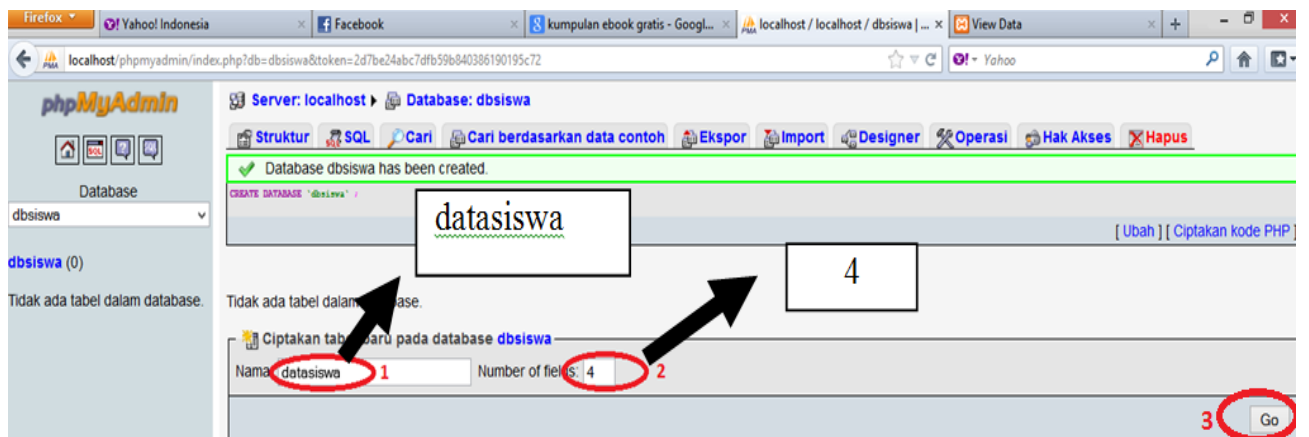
Firefox
Yahoo! Indonesia ×
Facebook ×
kumpulan ebook gratis - Googl... ×
localhost / localhost / dbsiswa | ... ×
View Data ×
+

localhost/phpmyadmin/index.php?db=dbsiswa&token=2d7be24abc7dfb59b840386190195c72
Yahoo

phpMyAdmin

Database
dbsiswa

dbsiswa (0)

Tidak ada tabel dalam database.

Server: localhost ▸ Database: dbsiswa

Struktur | SQL | Cari | Cari berdasarkan data contoh | Ekspor | Import | Designer | Operasi | Hak Akses | Hapus

Database dbsiswa has been created.

CREATE DATABASE `dbsiswa` ;

datasiswa

[ Ubah ] [ Ciptakan kode PHP ]

4

Tidak ada tabel dalam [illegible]base.

Ciptakan tab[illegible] baru pada database dbsiswa

Nama datasiswa 1 Number of fie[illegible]s: 4 2

3 Go